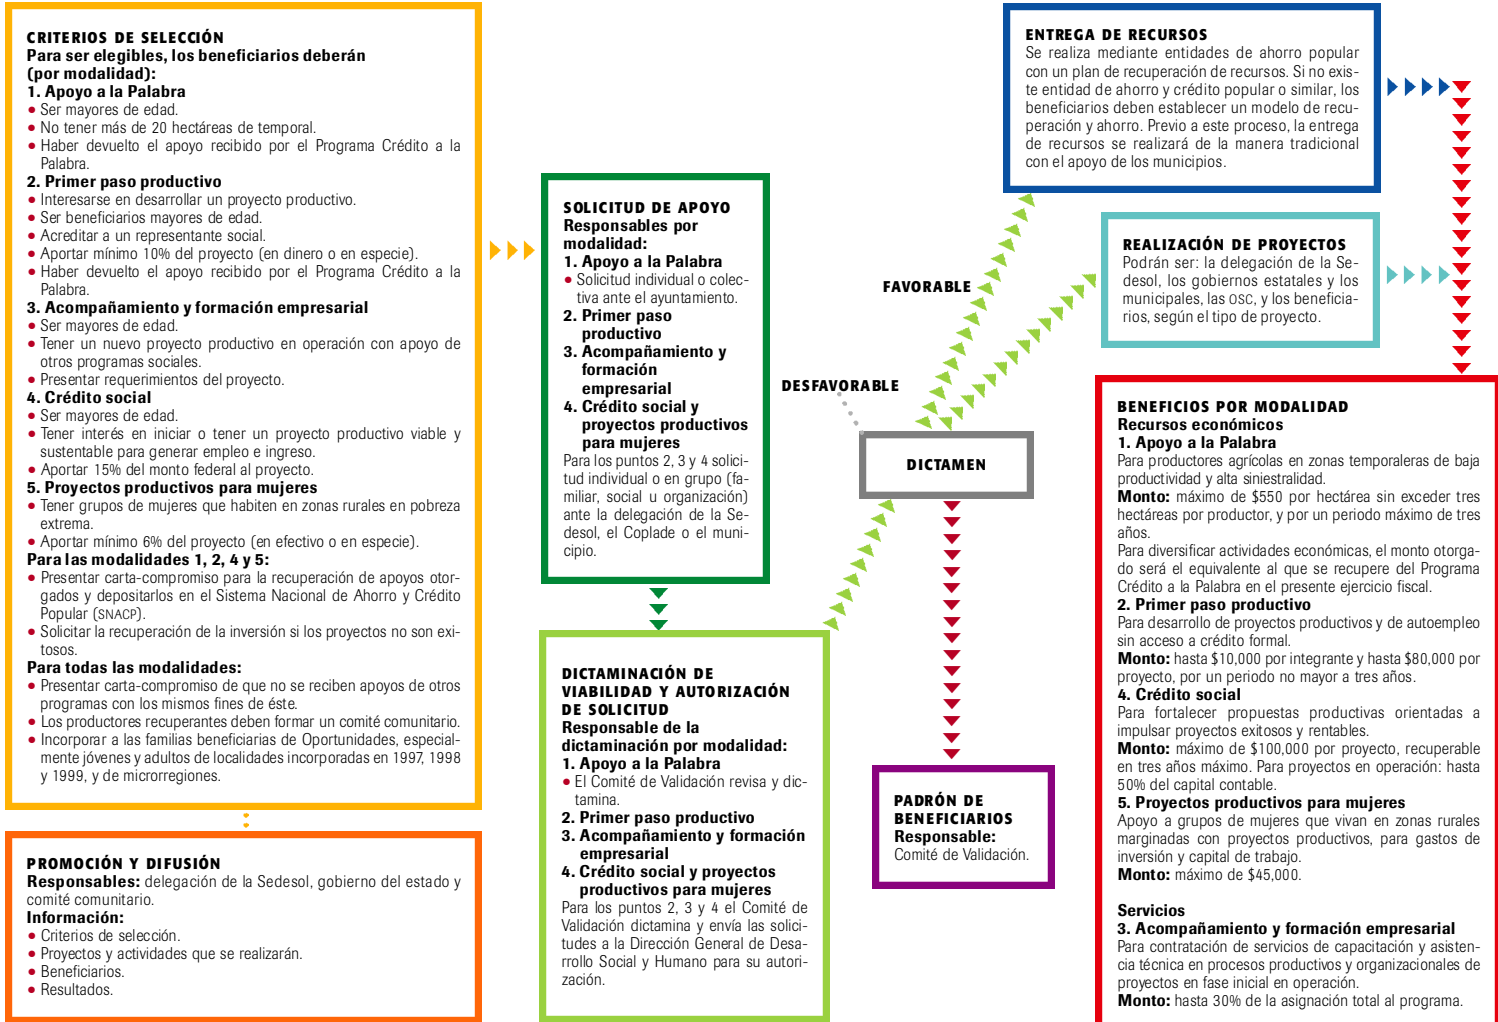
CRITERIOS DE SELECCIÓN
Para ser elegibles, los beneficiarios deberán (por modalidad):
1. Apoyo a la Palabra
• Ser mayores de edad.
• No tener más de 20 hectáreas de temporal.
• Haber devuelto el apoyo recibido por el Programa Crédito a la Palabra.
2. Primer paso productivo
• Interesarse en desarrollar un proyecto productivo.
• Ser beneficiarios mayores de edad.
• Acreditar a un representante social.
• Aportar mínimo 10% del proyecto (en dinero o en especie).
• Haber devuelto el apoyo recibido por el Programa Crédito a la Palabra.
3. Acompañamiento y formación empresarial
• Ser mayores de edad.
• Tener un nuevo proyecto productivo en operación con apoyo de otros programas sociales.
• Presentar requerimientos del proyecto.
4. Crédito social
• Ser mayores de edad.
• Tener interés en iniciar o tener un proyecto productivo viable y sustentable para generar empleo e ingreso.
• Aportar 15% del monto federal al proyecto.
5. Proyectos productivos para mujeres
• Tener grupos de mujeres que habiten en zonas rurales en pobreza extrema.
• Aportar mínimo 6% del proyecto (en efectivo o en especie).
Para las modalidades 1, 2, 4 y 5:
• Presentar carta-compromiso para la recuperación de apoyos otorgados y depositarlos en el Sistema Nacional de Ahorro y Crédito Popular (SNACP).
• Solicitar la recuperación de la inversión si los proyectos no son exitosos.
Para todas las modalidades:
• Presentar carta-compromiso de que no se reciben apoyos de otros programas con los mismos fines de éste.
• Los productores recuperantes deben formar un comité comunitario.
• Incorporar a las familias beneficiarias de Oportunidades, especialmente jóvenes y adultos de localidades incorporadas en 1997, 1998 y 1999, y de microrregiones.

PROMOCIÓN Y DIFUSIÓN
Responsables: delegación de la Sedesol, gobierno del estado y comité comunitario.
Información:
• Criterios de selección.
• Proyectos y actividades que se realizarán.
• Beneficiarios.
• Resultados.

SOLICITUD DE APOYO
Responsables por modalidad:
1. Apoyo a la Palabra
• Solicitud individual o colectiva ante el ayuntamiento.
2. Primer paso productivo
3. Acompañamiento y formación empresarial
4. Crédito social y proyectos productivos para mujeres
Para los puntos 2, 3 y 4 solicitud individual o en grupo (familiar, social u organización) ante la delegación de la Sedesol, el Coplade o el municipio.

DICTAMINACIÓN DE VIABILIDAD Y AUTORIZACIÓN DE SOLICITUD
Responsable de la dictaminación por modalidad:
1. Apoyo a la Palabra
• El Comité de Validación revisa y dictamina.
2. Primer paso productivo
3. Acompañamiento y formación empresarial
4. Crédito social y proyectos productivos para mujeres
Para los puntos 2, 3 y 4 el Comité de Validación dictamina y envía las solicitudes a la Dirección General de Desarrollo Social y Humano para su autorización.

FAVORABLE
DESFAVORABLE
DICTAMEN

PADRÓN DE BENEFICIARIOS
Responsable:
Comité de Validación.

ENTREGA DE RECURSOS
Se realiza mediante entidades de ahorro popular con un plan de recuperación de recursos. Si no existe entidad de ahorro y crédito popular o similar, los beneficiarios deben establecer un modelo de recuperación y ahorro. Previo a este proceso, la entrega de recursos se realizará de la manera tradicional con el apoyo de los municipios.

REALIZACIÓN DE PROYECTOS
Podrán ser: la delegación de la Sedesol, los gobiernos estatales y los municipales, las OSC, y los beneficiarios, según el tipo de proyecto.

BENEFICIOS POR MODALIDAD
Recursos económicos
1. Apoyo a la Palabra
Para productores agrícolas en zonas temporaleras de baja productividad y alta siniestralidad.
Monto: máximo de $550 por hectárea sin exceder tres hectáreas por productor, y por un periodo máximo de tres años.
Para diversificar actividades económicas, el monto otorgado será el equivalente al que se recupere del Programa Crédito a la Palabra en el presente ejercicio fiscal.
2. Primer paso productivo
Para desarrollo de proyectos productivos y de autoempleo sin acceso a crédito formal.
Monto: hasta $10,000 por integrante y hasta $80,000 por proyecto, por un periodo no mayor a tres años.
4. Crédito social
Para fortalecer propuestas productivas orientadas a impulsar proyectos exitosos y rentables.
Monto: máximo de $100,000 por proyecto, recuperable en tres años máximo. Para proyectos en operación: hasta 50% del capital contable.
5. Proyectos productivos para mujeres
Apoyo a grupos de mujeres que vivan en zonas rurales marginadas con proyectos productivos, para gastos de inversión y capital de trabajo.
Monto: máximo de $45,000.

Servicios
3. Acompañamiento y formación empresarial
Para contratación de servicios de capacitación y asistencia técnica en procesos productivos y organizacionales de proyectos en fase inicial en operación.
Monto: hasta 30% de la asignación total al programa.